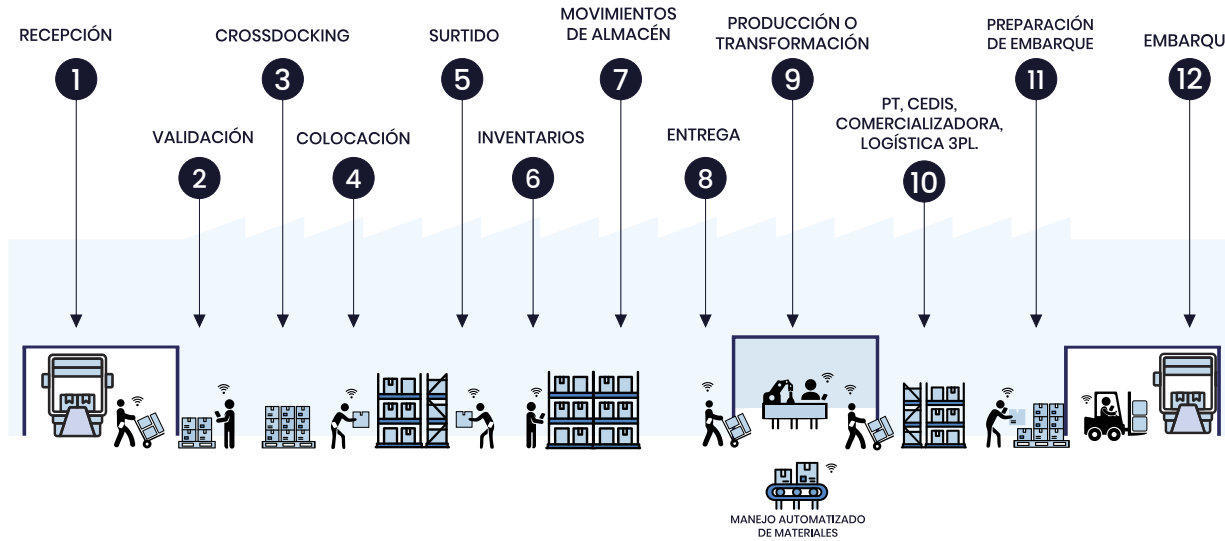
RECEPCIÓN
1
CROSSDOCKING
3
SURTIDO
5
MOVIMIENTOS DE ALMACÉN
7
PRODUCCIÓN O TRANSFORMACIÓN
9
PREPARACIÓN DE EMBARQUE
11
EMBARQU
12
VALIDACIÓN
2
COLOCACIÓN
4
INVENTARIOS
6
ENTREGA
8
PT, CEDIS, COMERCIALIZADORA, LOGÍSTICA 3PL.
10
MANEJO AUTOMATIZADO DE MATERIALES